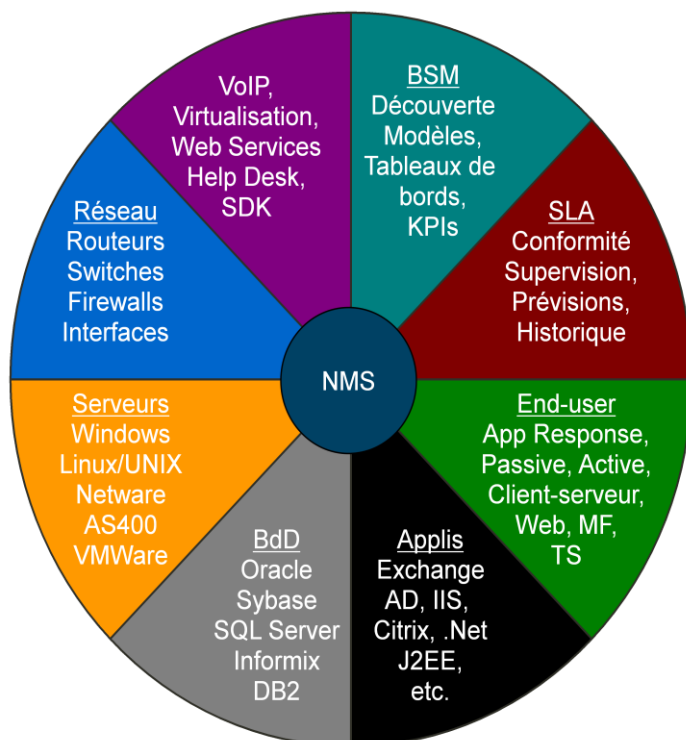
VoIP, Virtualisation, Web Services Help Desk, SDK

BSM
Découverte Modèles, Tableaux de bords, KPIs

SLA
Conformité Supervision, Prévisions, Historique

End-user
App Response, Passive, Active, Client-serveur, Web, MF, TS

Applis
Exchange AD, IIS, Citrix, .Net J2EE, etc.

BdD
Oracle Sybase SQL Server Informix DB2

Serveurs
Windows Linux/UNIX Netware AS400 VMWare

Réseau
Routeurs Switches Firewalls Interfaces

NMS